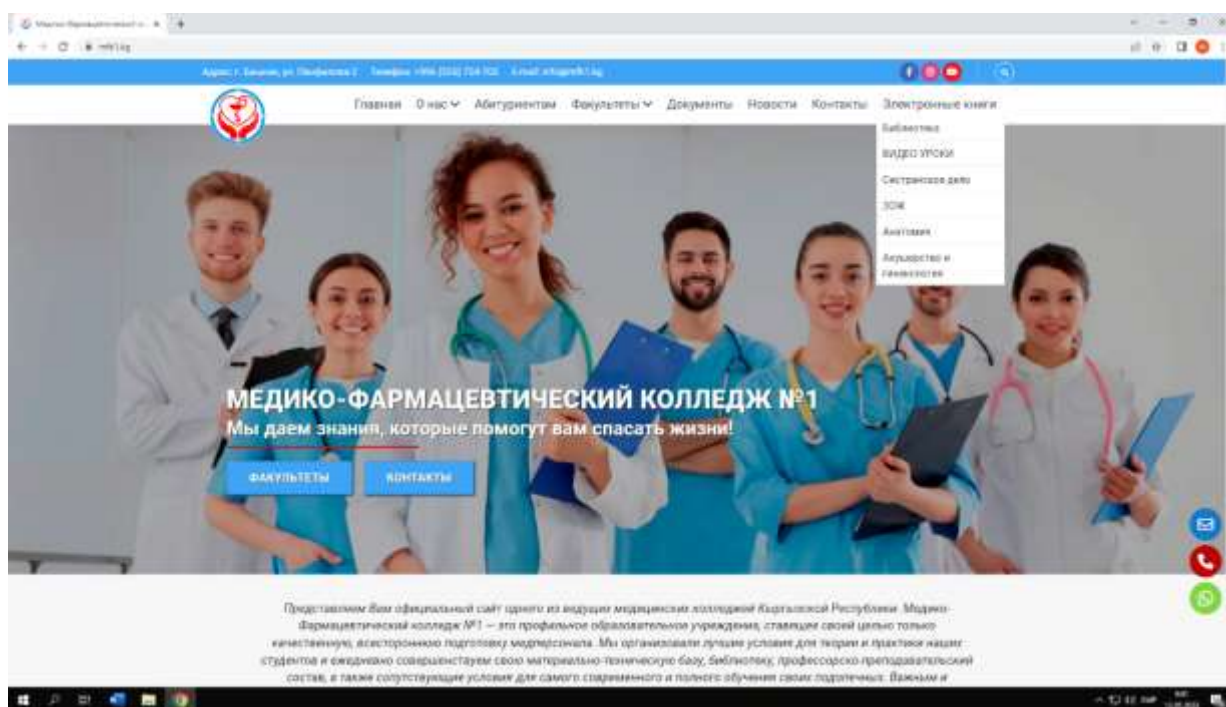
Главная О нас Абитуриентам Факультеты Документы Новости Контакты Электронные книги

Библиотека
ВИДЕО УРОКИ
Сестринское дело
ЗОЖ
Анатомия
Акушерство и гинекология

МЕДИКО-ФАРМАЦЕВТИЧЕСКИЙ КОЛЛЕДЖ №1
Мы даем знания, которые помогут вам спасать жизни!

ФАКУЛЬТЕТЫ КОНТАКТЫ

Представляем Вам официальный сайт одного из ведущих медицинских колледжей Кыргызской Республики. Медико-Фармацевтический колледж №1 — это профильное образовательное учреждение, ставящее своей целью только качественную, всестороннюю подготовку медперсонала. Мы организовали лучшие условия для теории и практики наших студентов и ежедневно совершенствуем свою материально-техническую базу, библиотеку, профессорско-преподавательский состав, а также сопутствующие условия для самого современного и полного обучения своих подопечных. Важным и